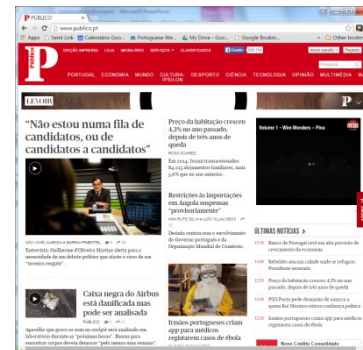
PÚBLICO

www.publico.pt

Apps | Saint Link | Calendário Goo... | Portuguese We... | My Drive - Goo... | Google Bookm... | Other bookm

EDIÇÃO IMPRESSA | LOJA | MOBILIÁRIO | SERVIÇOS | CLASSIFICADOS

PORTUGAL ECONOMIA MUNDO CULTURA DESPORTO CIÊNCIA TECNOLOGIA OPINIÃO MULTIMÉDIA

"Não estou numa fila de candidatos, ou de candidatos a candidatos"

Entrevista. Guilherme d'Oliveira Martins

Caixa negra do Airbus está danificada mas pode ser analisada

Preço da habitação cresceu 4,3% no ano passado, depois de três anos de queda

Restrições às importações em Angola suspensas "provisoriamente"

Irmãos portugueses criam app para médicos registarem casos de ébola

Volume 1 - Wim Wenders – Pina

ÚLTIMAS NOTÍCIAS

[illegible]